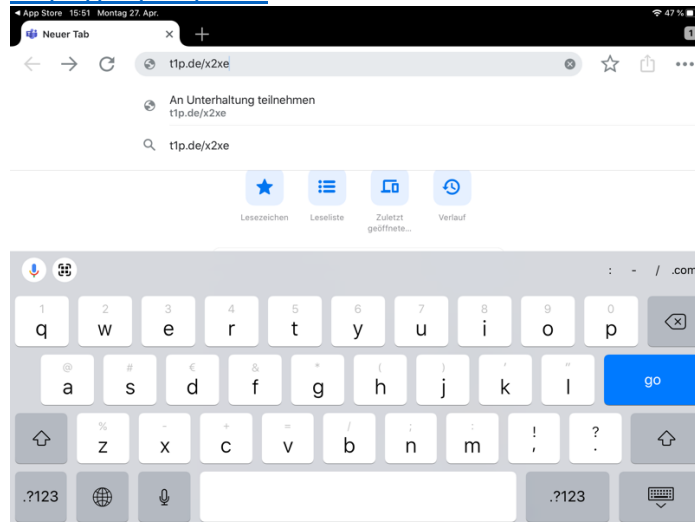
◀ App Store 15:51 Montag 27. Apr.

47 %

Neuer Tab

1

t1p.de/x2xe

An Unterhaltung teilnehmen
t1p.de/x2xe

t1p.de/x2xe

Lesezeichen

Leseliste

Zuletzt geöffnete...

Verlauf

: - / .com

1 q
2 w
3 e
4 r
5 t
6 y
7 u
8 i
9 o
0 p

@ a
# s
€ d
& f
* g
( h
) j
' k
" l
go

% z
- x
+ c
= v
/ b
; n
: m
! ,
? .

.?123

.?123